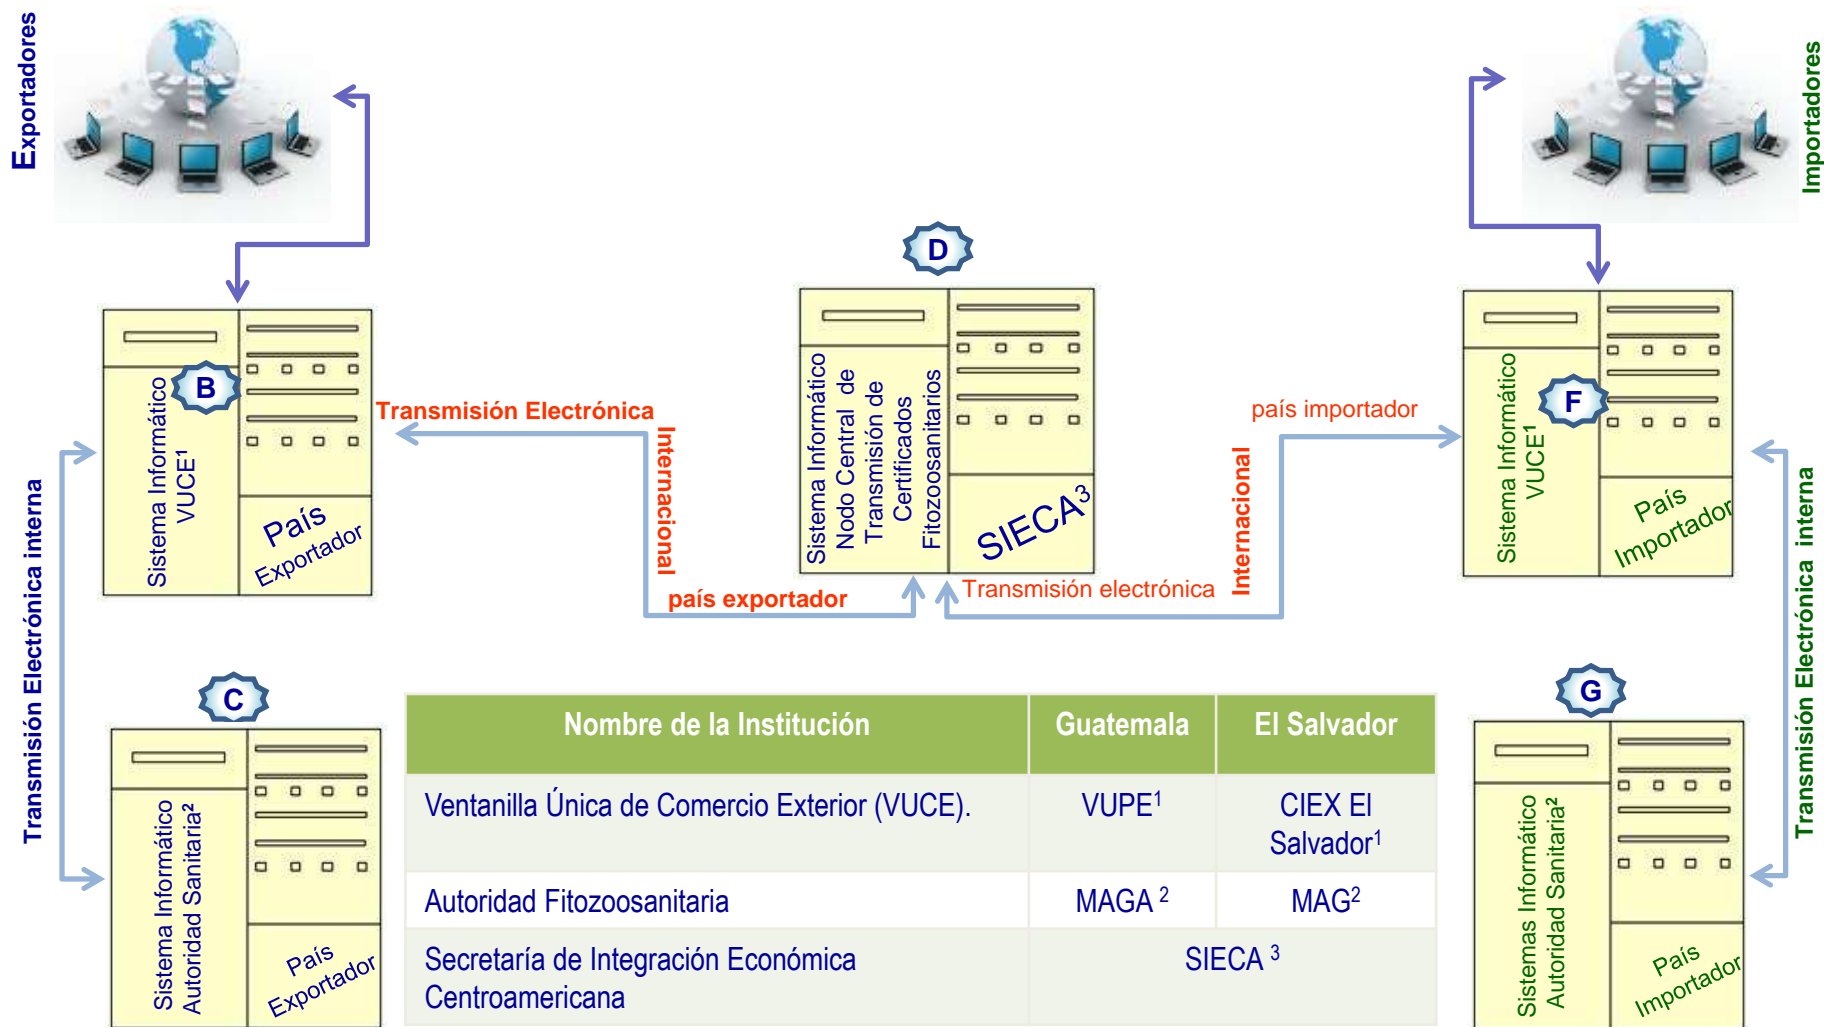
Exportadores

Importadores

D

Sistema Informático Nodo Central de Transmisión de Certificados Fitozoosanitarios

SIECA$^3$

B

Sistema Informático VUCE$^1$

País Exportador

F

Sistema Informático VUCE$^1$

País Importador

Transmisión Electrónica

Internacional

país exportador

país importador

Internacional

Transmisión electrónica

Transmisión Electrónica interna

Transmisión Electrónica interna

C

Sistema Informático Autoridad Sanitaria$^2$

País Exportador

G

Sistemas Informático Autoridad Sanitaria$^2$

País Importador

| Nombre de la Institución | Guatemala | El Salvador |
|---|---|---|
| Ventanilla Única de Comercio Exterior (VUCE). | VUPE$^1$ | CIEX El Salvador$^1$ |
| Autoridad Fitozoosanitaria | MAGA $^2$ | MAG$^2$ |
| Secretaría de Integración Económica Centroamericana | SIECA $^3$ | |